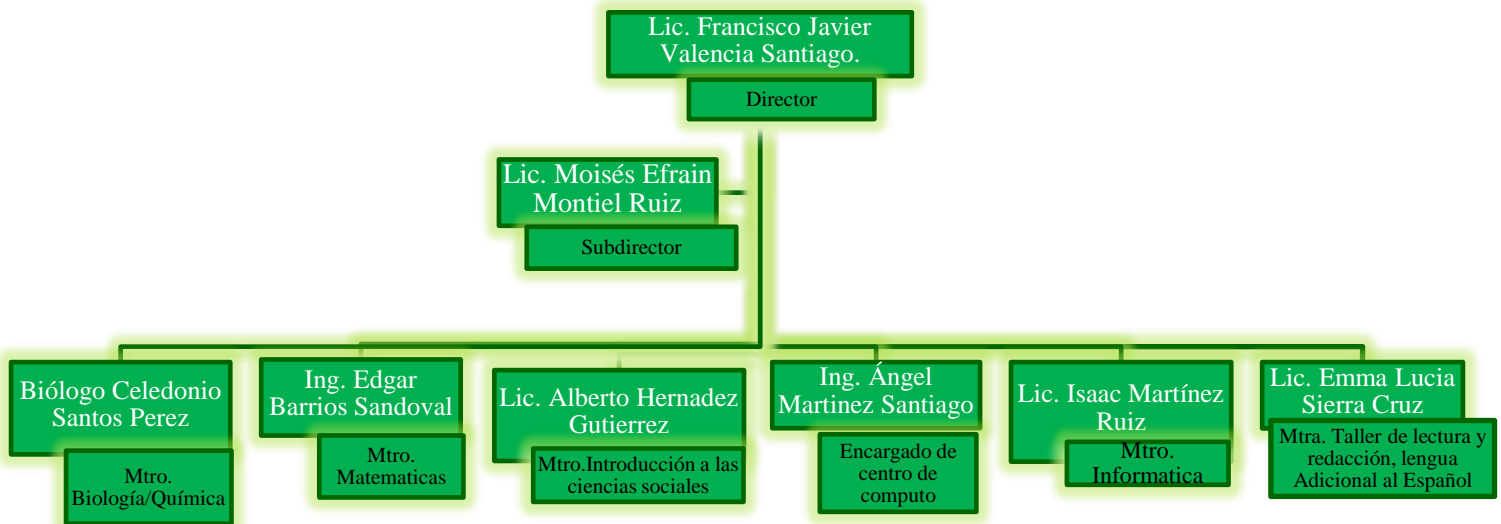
Lic. Francisco Javier Valencia Santiago.

Director

Lic. Moisés Efrain Montiel Ruiz

Subdirector

Biólogo Celedonio Santos Perez

Mtro. Biología/Química

Ing. Edgar Barrios Sandoval

Mtro. Matematicas

Lic. Alberto Hernadez Gutierrez

Mtro.Introducción a las ciencias sociales

Ing. Ángel Martinez Santiago

Encargado de centro de computo

Lic. Isaac Martínez Ruiz

Mtro. Informatica

Lic. Emma Lucia Sierra Cruz

Mtra. Taller de lectura y redacción, lengua Adicional al Español